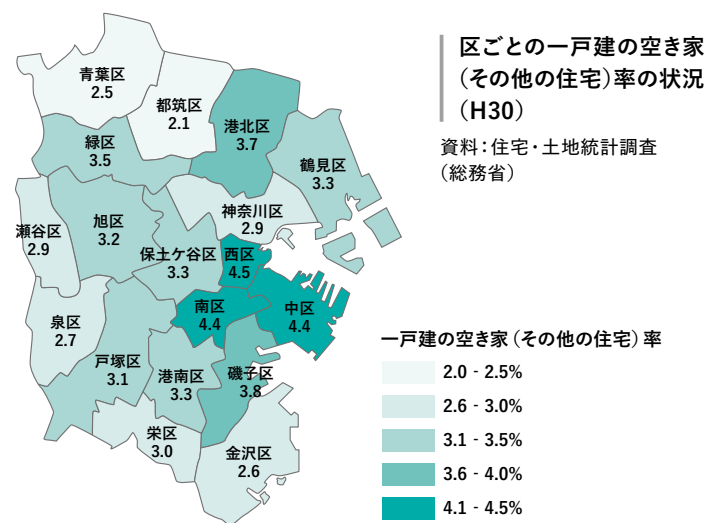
区ごとの一戸建の空き家（その他の住宅）率の状況（H30）

資料：住宅・土地統計調査（総務省）

青葉区
2.5

都筑区
2.1

港北区
3.7

緑区
3.5

鶴見区
3.3

神奈川区
2.9

瀬谷区
2.9

旭区
3.2

保土ケ谷区
3.3

西区
4.5

泉区
2.7

南区
4.4

中区
4.4

戸塚区
3.1

港南区
3.3

磯子区
3.8

栄区
3.0

金沢区
2.6

一戸建の空き家（その他の住宅）率

2.0 - 2.5%
2.6 - 3.0%
3.1 - 3.5%
3.6 - 4.0%
4.1 - 4.5%